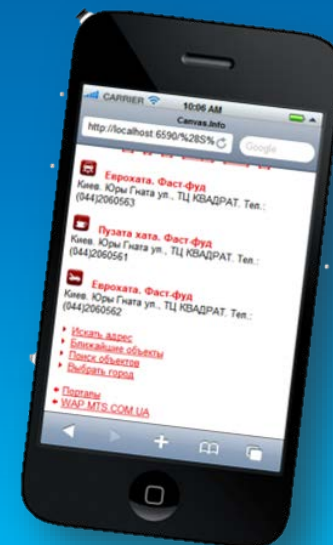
CARRIER 10:06 AM
Canvas.Info
http://localhost:6590/%28S%
Google

Еврохата. Фаст-фуд
Киев. Юры Гната ул., ТЦ КВАДРАТ. Тел.: (044)2060563

Пузата хата. Фаст-фуд
Киев. Юры Гната ул., ТЦ КВАДРАТ. Тел.: (044)2060561

Еврохата. Фаст-фуд
Киев. Юры Гната ул., ТЦ КВАДРАТ. Тел.: (044)2060562

Искать адрес
Ближайшие объекты
Поиск объектов
Выбрать город

Порталы
WAP.MTS.COM.UA